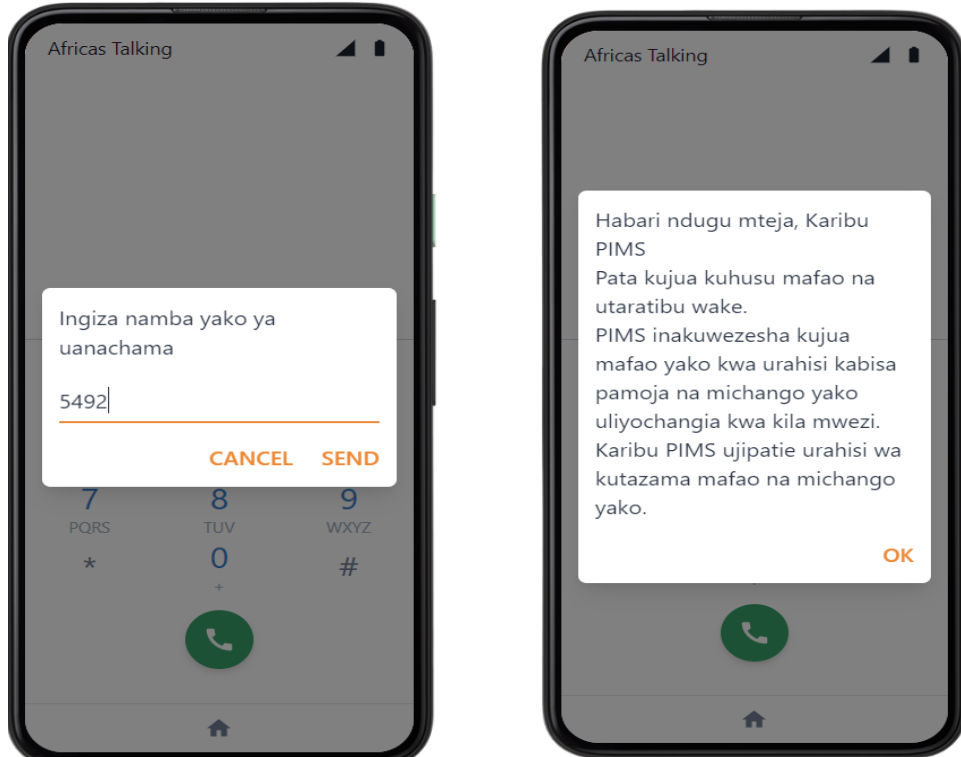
Africas Talking

Ingiza namba yako ya uanachama

5492

CANCEL SEND

7
PQRS
8
TUV
9
WXYZ
*
0
+
#

Africas Talking

Habari ndugu mteja, Karibu PIMS
Pata kujua kuhusu mafao na utaratibu wake.
PIMS inakuwezesha kujua mafao yako kwa urahisi kabisa pamoja na michango yako uliyochangia kwa kila mwezi.
Karibu PIMS ujipatie urahisi wa kutazama mafao na michango yako.

OK